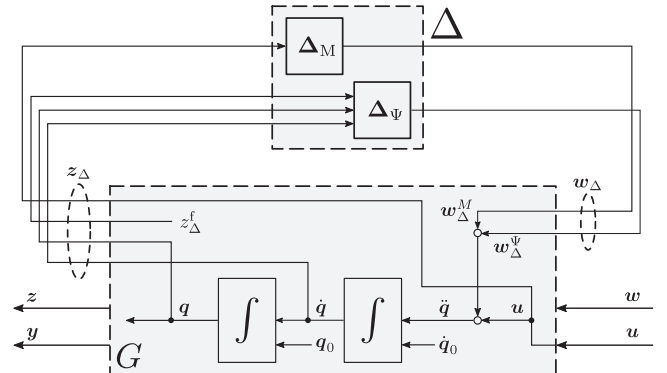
$\boldsymbol{\Delta}_{\mathrm{M}}$

$\Delta$

$\boldsymbol{\Delta}_{\Psi}$

$\boldsymbol{z}_{\Delta}$

$\boldsymbol{w}_{\Delta}$

$z^{\mathrm{f}}_{\Delta}$

$\boldsymbol{w}^{M}_{\Delta}$

$\boldsymbol{w}^{\Psi}_{\Delta}$

$\boldsymbol{z}$

$\boldsymbol{q}$

$\int$

$\dot{\boldsymbol{q}}$

$\int$

$\ddot{\boldsymbol{q}}$

$\boldsymbol{u}$

$\boldsymbol{w}$

$\boldsymbol{y}$

$\boldsymbol{q}_0$

$\dot{\boldsymbol{q}}_0$

$\boldsymbol{u}$

$G$